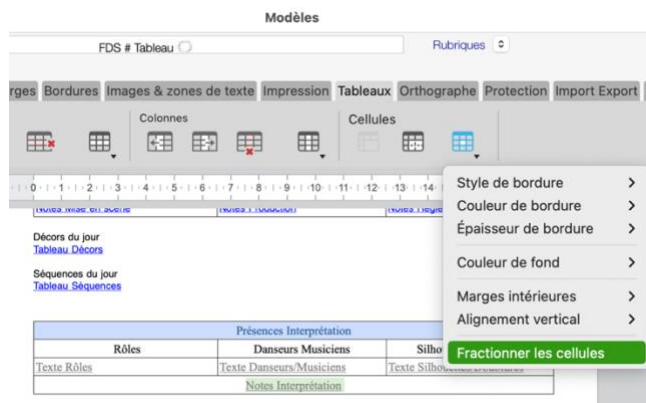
Modèles

FDS # Tableau

Rubriques

rges Bordures Images & zones de texte Impression Tableaux Orthographe Protection Import Export

Colonnes

Cellules

0 · 1 · 2 · 3 · 4 · 5 · 6 · 7 · 8 · 9 · 10 · 11 · 12 · 13 · 14

Notes Mise en scène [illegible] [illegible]

Décors du jour
Tableau Décors

Séquences du jour
Tableau Séquences

| Présences Interprétation | | |
|---|---|---|
| Rôles | Danseurs Musiciens | Silho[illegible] |
| Texte Rôles | Texte Danseurs/Musiciens | Texte Silho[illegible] |
| Notes Interprétation | | |

Style de bordure >
Couleur de bordure >
Épaisseur de bordure >
Couleur de fond >
Marges intérieures >
Alignement vertical >
Fractionner les cellules